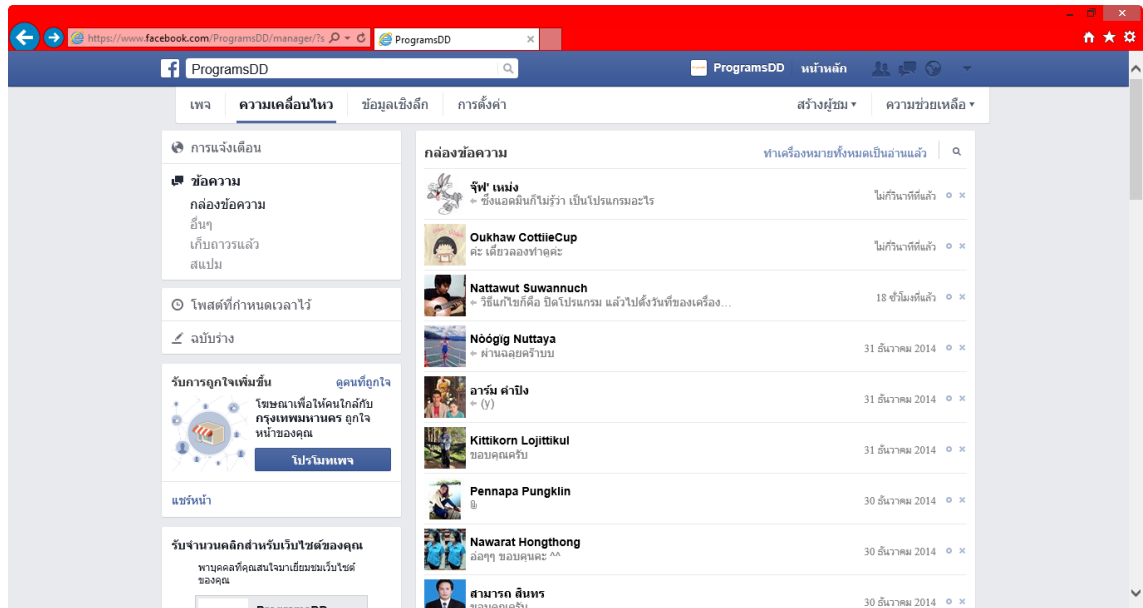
https://www.facebook.com/ProgramsDD/manager/?s
ProgramsDD

ProgramsDD
ProgramsDD หน้าหลัก

เพจ ความเคลื่อนไหว ข้อมูลเชิงลึก การตั้งค่า
สร้างผู้ชม ▾ ความช่วยเหลือ ▾

การแจ้งเตือน

ข้อความ
กล่องข้อความ
อื่นๆ
เก็บถาวรแล้ว
สแปม

โพสต์ที่กำหนดเวลาไว้

ฉบับร่าง

รับการถูกใจเพิ่มขึ้น
ดูคนที่ถูกใจ
โฆษณาเพื่อให้คนใกล้กับ กรุงเทพมหานคร ถูกใจหน้าของคุณ
โปรโมทเพจ

แชร์หน้า

รับจำนวนคลิกสำหรับเว็บไซต์ของคุณ
พาบุคคลที่คุณสนใจมาเยี่ยมชมเว็บไซต์ของคุณ

กล่องข้อความ
ทำเครื่องหมายทั้งหมดเป็นอ่านแล้ว

จั๊ฟ' เหม่ง
ซึ่งแอดมินก็ไม่รู้ว่า เป็นโปรแกรมอะไร
ไม่กี่วินาทีที่แล้ว

Oukhaw CottiieCup
คะ เดี๋ยวลองทำดูคะ
ไม่กี่วินาทีที่แล้ว

Nattawut Suwannuch
วิธีแก้ไขก็คือ ปิดโปรแกรม แล้วไปตั้งวันที่ของเครื่อง...
18 ชั่วโมงที่แล้ว

Nòógìg Nuttaya
ผ่านฉลุยคร๊าบบ
31 ธันวาคม 2014

อาร์ม คำปิง
(y)
31 ธันวาคม 2014

Kittikorn Lojittikul
ขอบคุณครับ
31 ธันวาคม 2014

Pennapa Pungklin
30 ธันวาคม 2014

Nawarat Hongthong
อ่อๆๆ ขอบคุณคะ ^^
30 ธันวาคม 2014

สามารถ สินทร
ขอบคุณครับ
30 ธันวาคม 2014